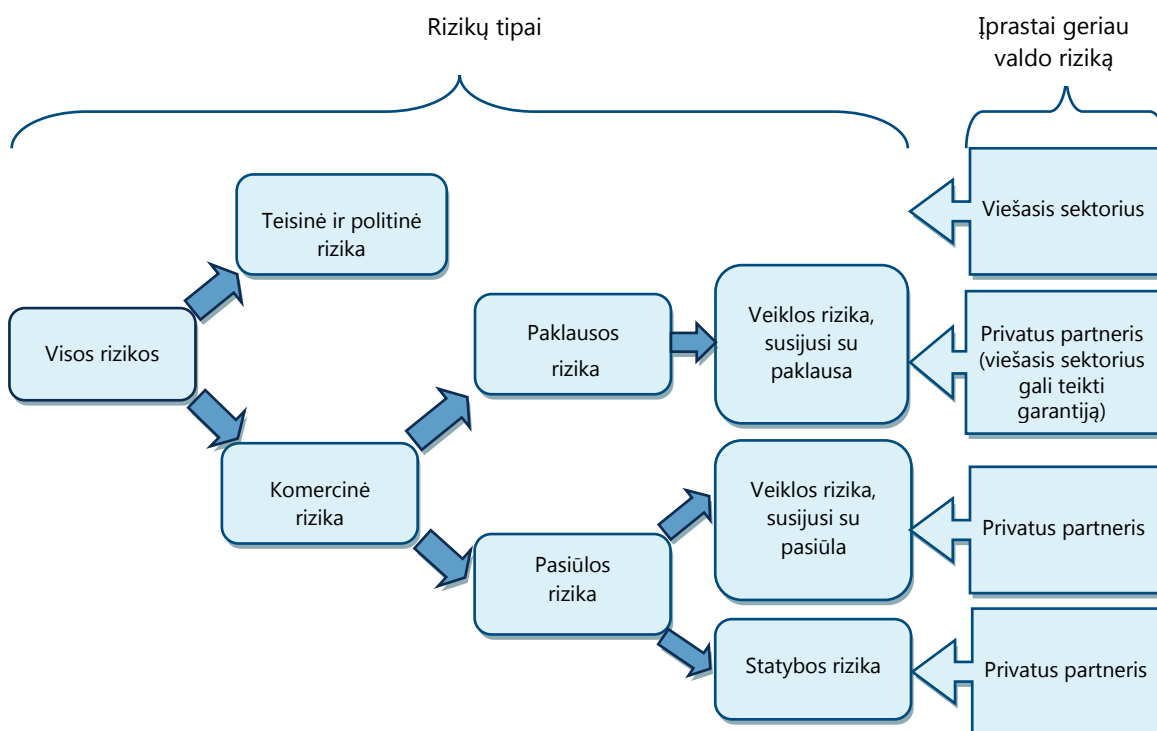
Rizikų tipai

Įprastai geriau valdo riziką

Teisinė ir politinė rizika

Viešasis sektorius

Visos rizikos

Paklausos rizika

Veiklos rizika, susijusi su paklausa

Privatus partneris (viešasis sektorius gali teikti garantiją)

Komercinė rizika

Veiklos rizika, susijusi su pasiūla

Privatus partneris

Pasiūlos rizika

Statybos rizika

Privatus partneris